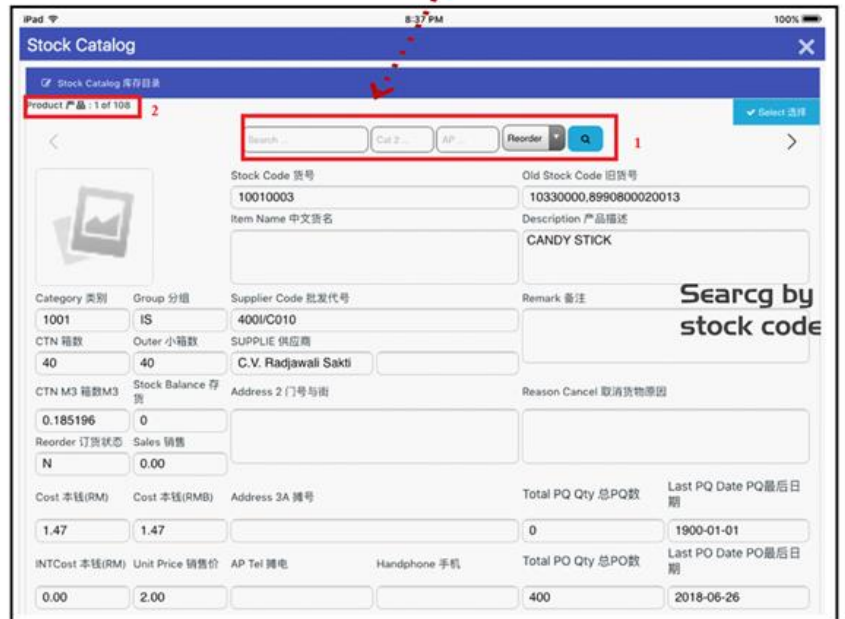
iPad
8:37 PM
100%

Stock Catalog

Stock Catalog 库存目录

Product 产品 : 1 of 108 2

Select 选择

Search ... Cat 2 ... AP ... Reorder 1

Stock Code 货号
10010003
Old Stock Code 旧货号
10330000,8990800020013
Item Name 中文货名
Description 产品描述
CANDY STICK

Category 类别
1001
Group 分组
IS
Supplier Code 批发代号
4001/C010
Remark 备注

Searcg by stock code

CTN 箱数
40
Outer 小箱数
40
SUPPLIE 供应商
C.V. Radjawali Sakti

CTN M3 箱数M3
0.185196
Stock Balance 存货
0
Address 2 门号与街
Reason Cancel 取消货物原因

Reorder 订货状态
N
Sales 销售
0.00

Cost 本钱(RM)
1.47
Cost 本钱(RMB)
1.47
Address 3A 埔号
Total PQ Qty 总PQ数
0
Last PQ Date PQ最后日期
1900-01-01

INTCost 本钱(RM)
0.00
Unit Price 销售价
2.00
AP Tel 埔电
Handphone 手机
Total PO Qty 总PO数
400
Last PO Date PO最后日期
2018-06-26